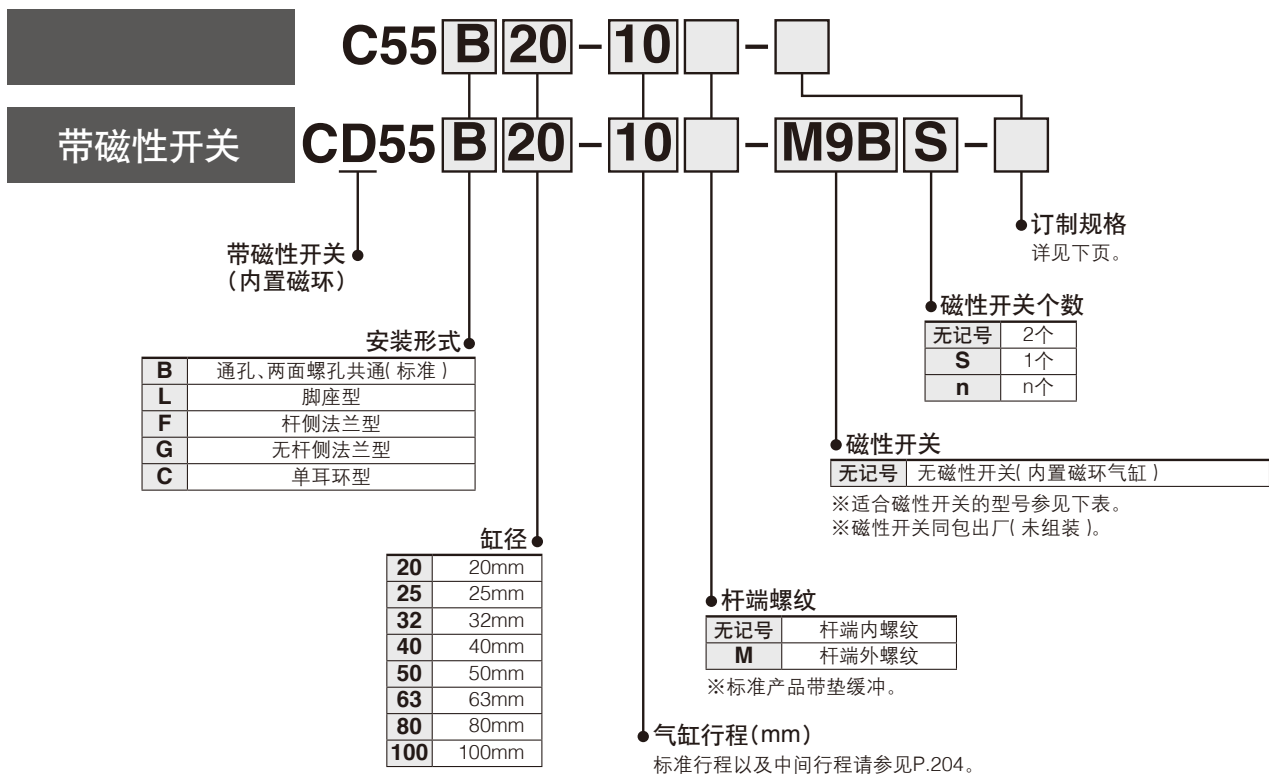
C55 B 20 - 10 [ ] - [ ]

带磁性开关 CD55 B 20 - 10 [ ] - M9B S - [ ]

订制规格
详见下页。

带磁性开关
（内置磁环）

磁性开关个数

| 无记号 | 2个 |
|---|---|
| S | 1个 |
| n | n个 |

安装形式

| B | 通孔、两面螺孔共通( 标准 ) |
|---|---|
| L | 脚座型 |
| F | 杆侧法兰型 |
| G | 无杆侧法兰型 |
| C | 单耳环型 |

磁性开关

| 无记号 | 无磁性开关( 内置磁环气缸 ) |
|---|---|

※适合磁性开关的型号参见下表。
※磁性开关同包出厂( 未组装 )。

缸径

| 20 | 20mm |
|---|---|
| 25 | 25mm |
| 32 | 32mm |
| 40 | 40mm |
| 50 | 50mm |
| 63 | 63mm |
| 80 | 80mm |
| 100 | 100mm |

杆端螺纹

| 无记号 | 杆端内螺纹 |
|---|---|
| M | 杆端外螺纹 |

※标准产品带垫缓冲。

气缸行程（mm）
标准行程以及中间行程请参见P.204。